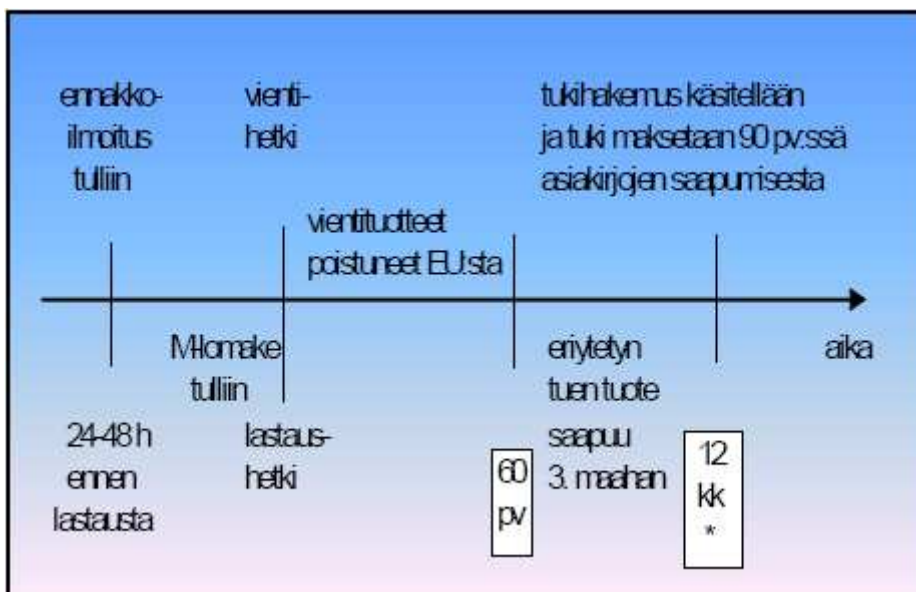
ennakkoilmoitus tulliin

vientihetki

tukihakemus käsitellään ja tuki maksetaan 90 pv:ssä asiakirjojen saapumisesta

vientituotteet poistuneet EU:sta

M-lomake tulliin

eriytetyn tuen tuote saapuu 3. maahan

aika

24-48 h ennen lastausta

lastaushetki

60 pv

12 kk *